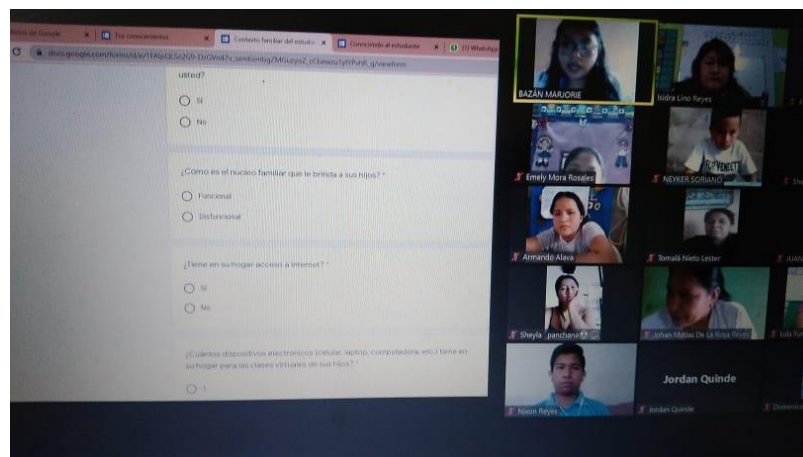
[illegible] de Google | Tus conocimientos | Contexto familiar del estudia | Conociendo al estudiante | (1) WhatsApp

docs.google.com/forms/d/e/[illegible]/viewform

usted?

Si

No

¿Como es el nucleo familiar que le brinda a sus hijos? *

Funcional

Disfuncional

¿Tiene en su hogar acceso a internet? *

Si

No

¿Cuantos dispositivos electronicos (celular, laptop, computadora, etc.) tiene en su hogar para las clases virtuales de sus hijos? *

1

BAZÁN MARJORIE

Isidra Lino Reyes

Emely Mora Rosales

NEYKER SORIANO

Armando Alava

Tomalá Nieto Lester

Sheyla_panchana

Johan Matias De La Rosa Reyes

Nixon Reyes

Jordan Quinde

Jordan Quinde